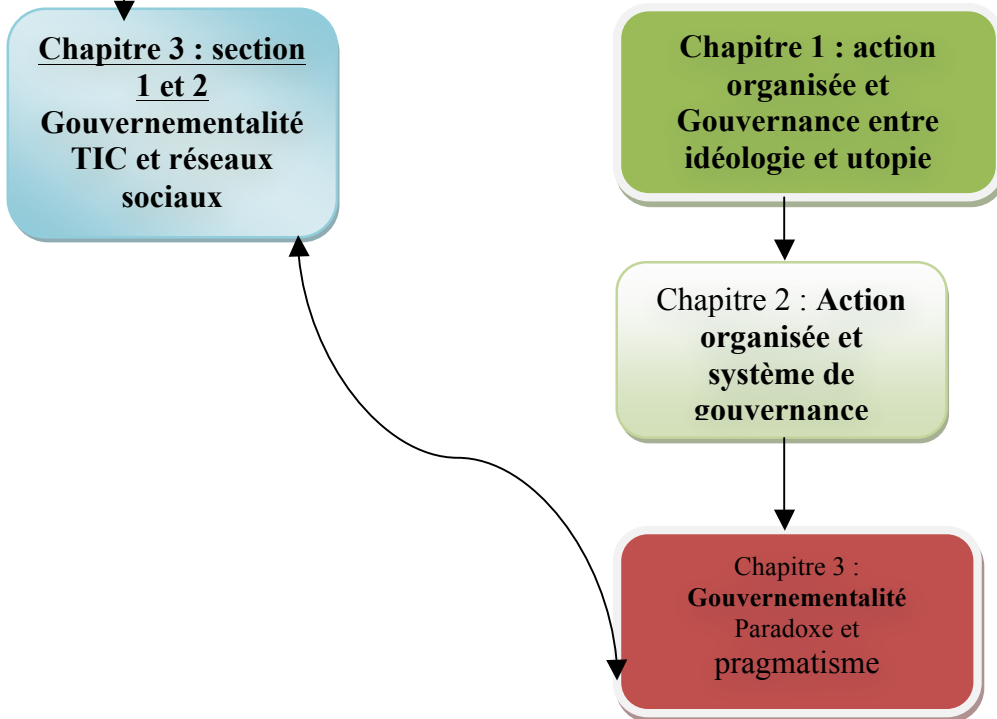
Chapitre 1 : action organisée et Gouvernance entre idéologie et utopie

Chapitre 2 : Action organisée et système de gouvernance

Chapitre 3 : Gouvernementalité Paradoxe et pragmatisme

Chapitre 3 : section 1 et 2 Gouvernementalité TIC et réseaux sociaux